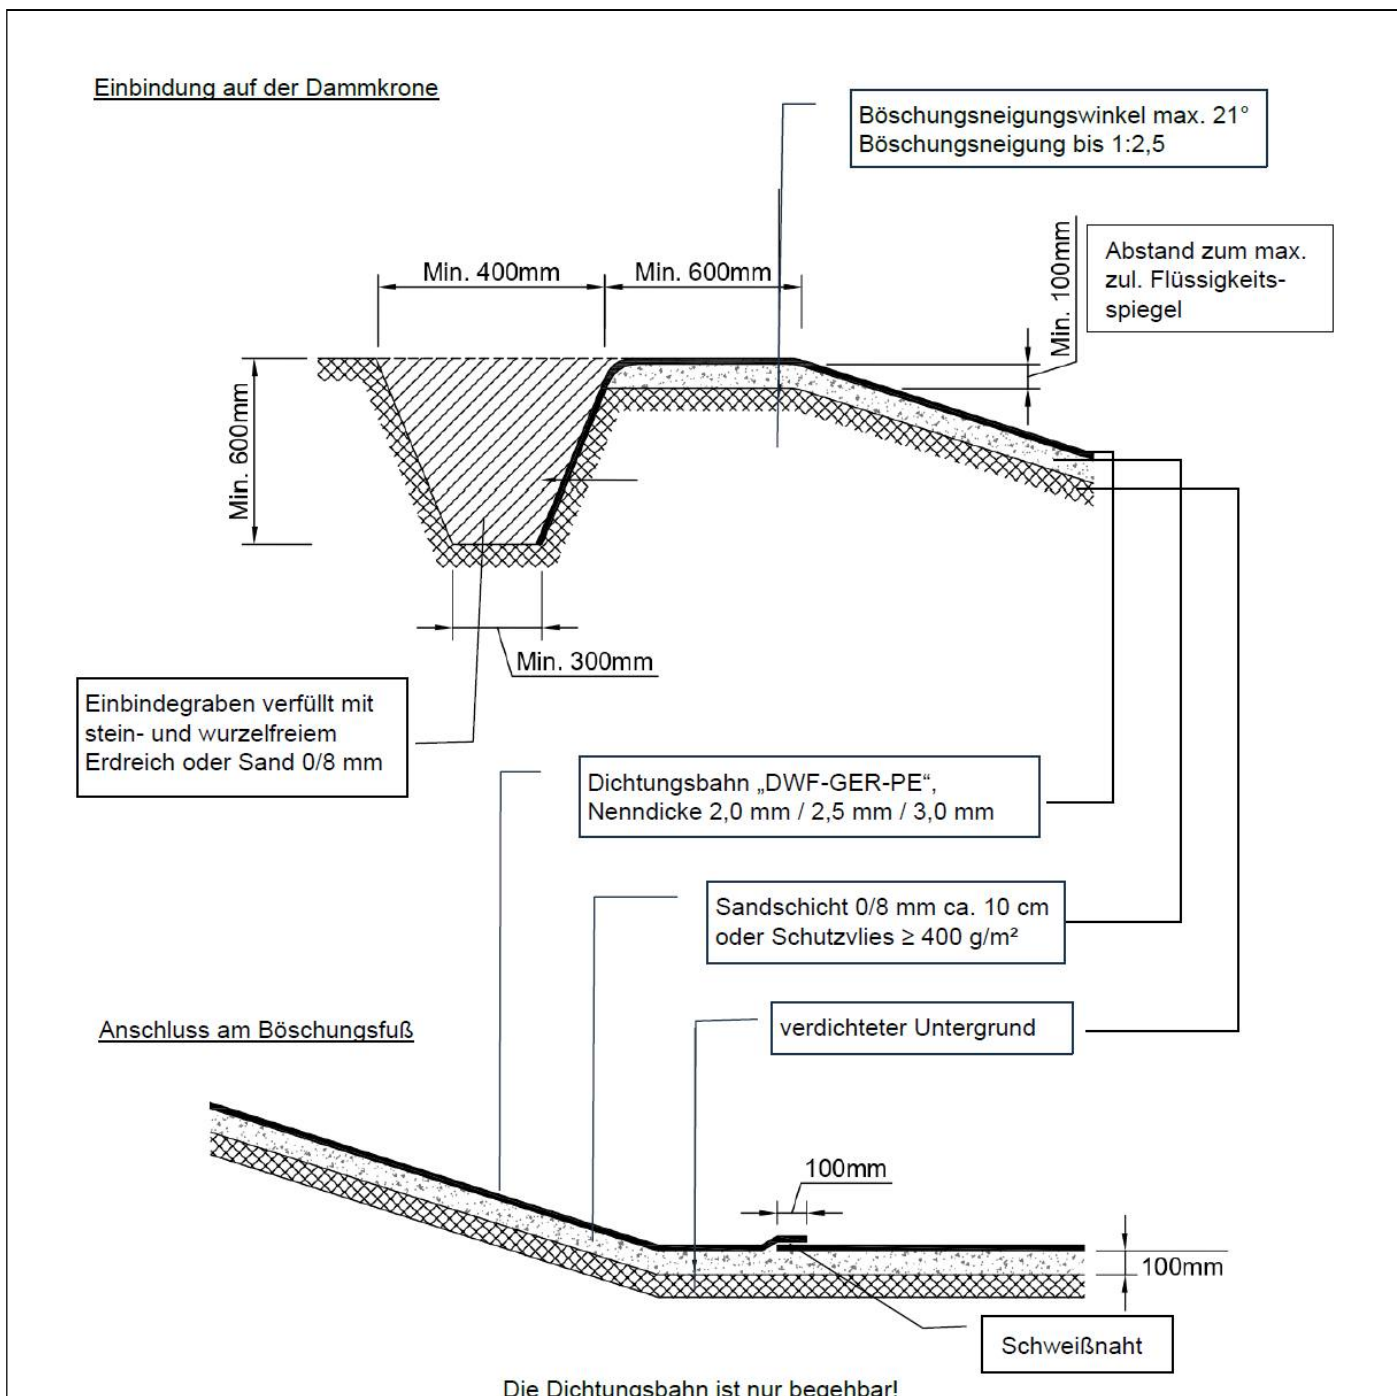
Einbindung auf der Dammkrone

Böschungsneigungswinkel max. 21°
Böschungsneigung bis 1:2,5

Min. 400mm

Min. 600mm

Min. 100mm

Abstand zum max. zul. Flüssigkeitsspiegel

Min. 600mm

Min. 300mm

Einbindegraben verfüllt mit stein- und wurzelfreiem Erdreich oder Sand 0/8 mm

Dichtungsbahn „DWF-GER-PE", Nenndicke 2,0 mm / 2,5 mm / 3,0 mm

Sandschicht 0/8 mm ca. 10 cm oder Schutzvlies ≥ 400 g/m²

Anschluss am Böschungsfuß

verdichteter Untergrund

100mm

100mm

Schweißnaht

Die Dichtungsbahn ist nur begehbar!